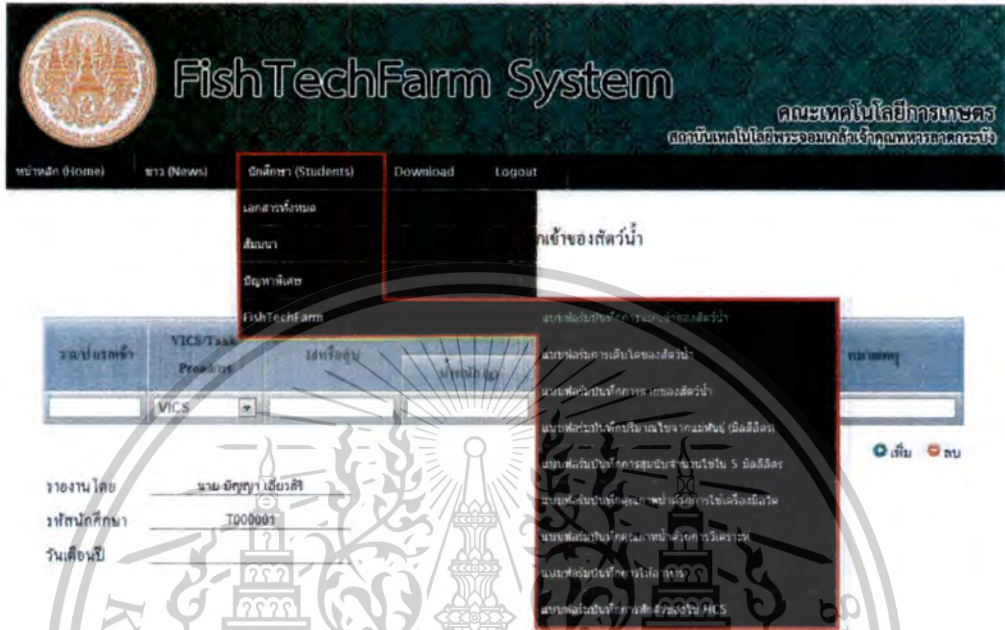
FishTechFarm System

คณะเทคโนโลยีการเกษตร
สถาบันเทคโนโลยีพระจอมเกล้าเจ้าคุณทหารลาดกระบัง

หน้าหลัก (Home) ข่าว (News) นักศึกษา (Students) Download Logout

เอกสารทั้งหมด
สัมมนา
ปัญหาพิเศษ
FishTechFarm

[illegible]เข้าของสัตว์น้ำ

แบบฟอร์มบันทึกการ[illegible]ของสัตว์น้ำ
แบบฟอร์มการเติบโตของสัตว์น้ำ
แบบฟอร์มบันทึกการ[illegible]ของสัตว์น้ำ
แบบฟอร์มบันทึกปริมาณไข่จากแม่พันธุ์ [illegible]
แบบฟอร์มบันทึกการสุ่มนับจำนวนไข่ใน 5 มิลลิลิตร
แบบฟอร์มบันทึกคุณภาพน้ำด้วยการใช้เครื่องมือวัด
แบบฟอร์มบันทึกคุณภาพน้ำด้วยการวิเคราะห์
แบบฟอร์มบันทึกการให้อาหาร
แบบฟอร์มบันทึกการ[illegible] VICS

วาล/ปแรกเข้า VICS/Task Process ใส่หรือสุ่ม น้ำหนัก หมายเหตุ
VICS

เพิ่ม ลบ

รายงานโดย นาย ษัญญา เอียวศิริ
รหัสนักศึกษา T000001
วันเดือนปี